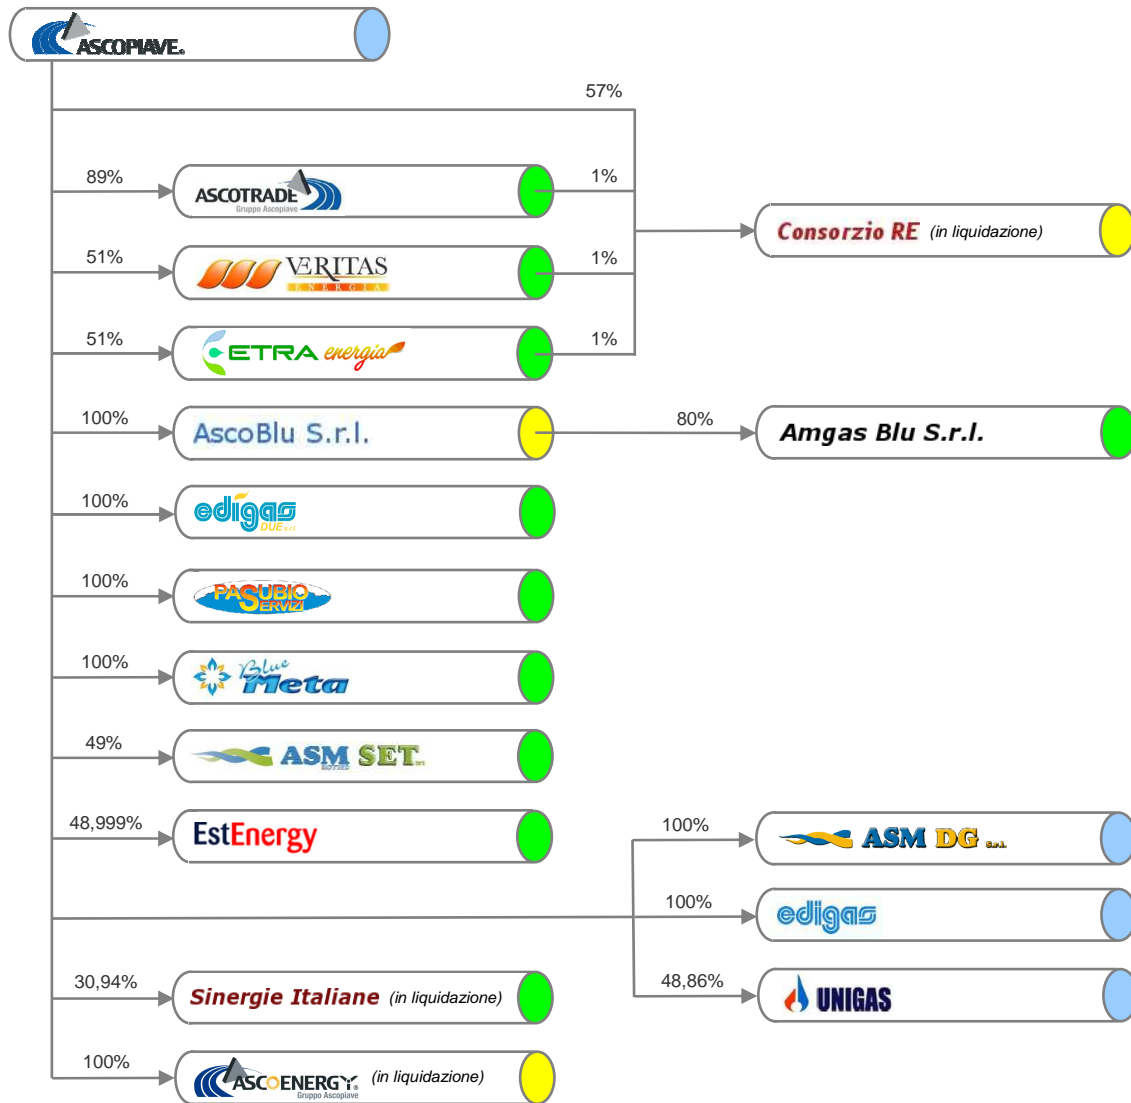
ASCOPIAVE

57%

89%
ASCOTRADE
Gruppo Ascopiave
1%

Consorzio RE (in liquidazione)

51%
VERITAS
ENERGIA
1%

51%
ETRA energia
1%

100%
AscoBlu S.r.l.
80%
Amgas Blu S.r.l.

100%
edigas
DUE

100%
PASUBIO SERVIZI

100%
Blue Meta

49%
ASM SET

48,999%
EstEnergy

100%
ASM DG s.r.l.

100%
edigas

30,94%
Sinergie Italiane (in liquidazione)

48,86%
UNIGAS

100%
ASCOENERGY (in liquidazione)
Gruppo Ascopiave